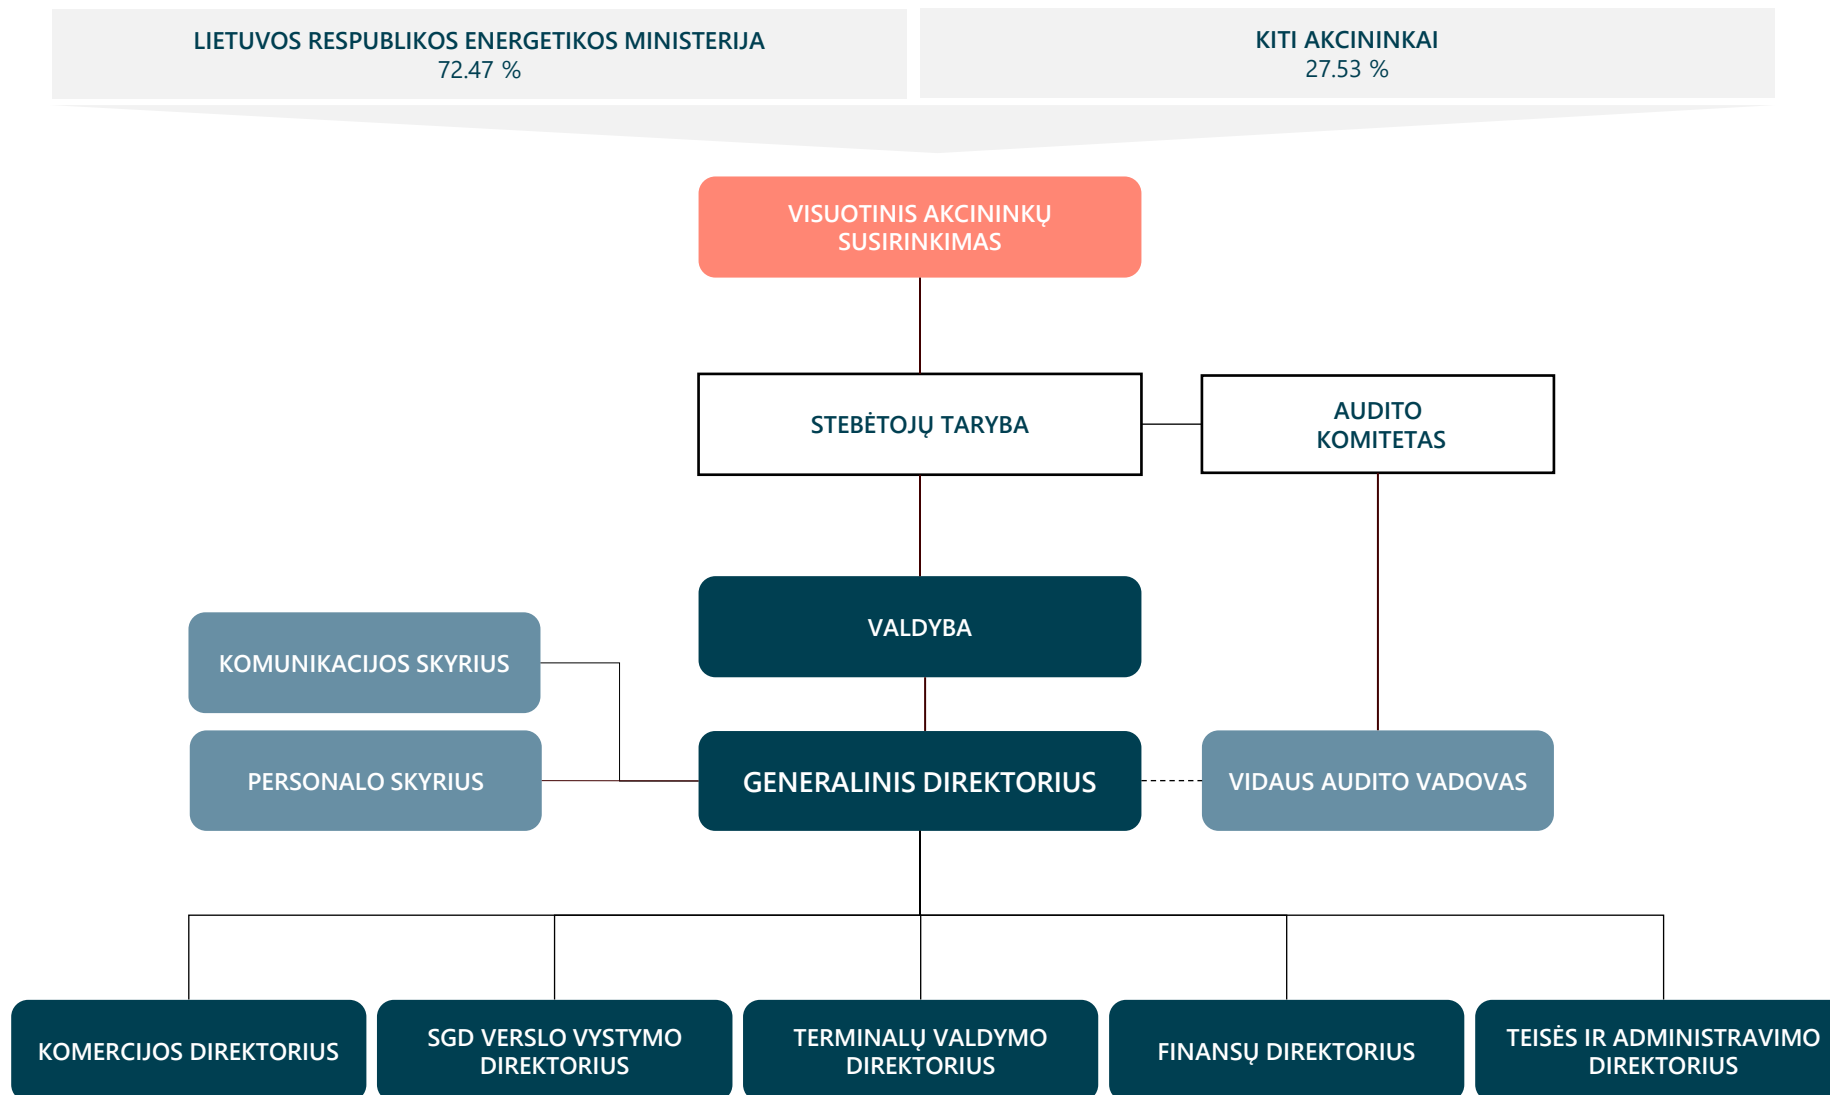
LIETUVOS RESPUBLIKOS ENERGETIKOS MINISTERIJA
72.47 %

KITI AKCININKAI
27.53 %

VISUOTINIS AKCININKŲ SUSIRINKIMAS

STEBĖTOJŲ TARYBA

AUDITO KOMITETAS

VALDYBA

KOMUNIKACIJOS SKYRIUS

PERSONALO SKYRIUS

GENERALINIS DIREKTORIUS

VIDAUS AUDITO VADOVAS

KOMERCIJOS DIREKTORIUS

SGD VERSLO VYSTYMO DIREKTORIUS

TERMINALŲ VALDYMO DIREKTORIUS

FINANSŲ DIREKTORIUS

TEISĖS IR ADMINISTRAVIMO DIREKTORIUS